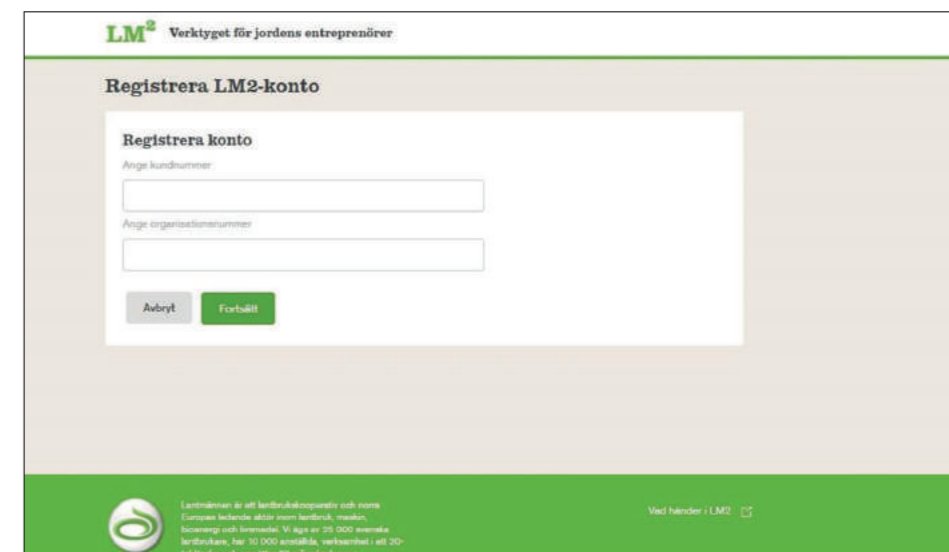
$LM^2$ Verktyget för jordens entreprenörer

Registrera LM2-konto

Registrera konto

Ange kundnummer

Ange organisationsnummer

Avbryt

Fortsätt

Lantmännen är ett lantbrukskooperativ och norra Europas ledande aktör inom lantbruk, maskin, bioenergi och livsmedel. Vi ägs av 25 000 svenska lantbrukare, har 10 000 anställda, verksamhet i ett 20- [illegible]

Vad händer i LM2